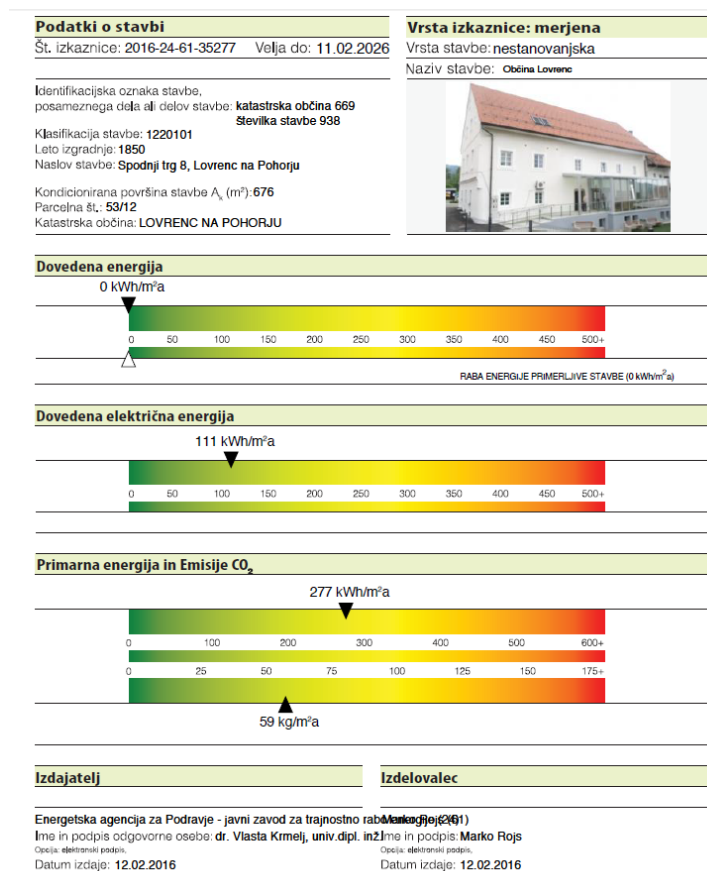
Podatki o stavbi
Št. izkaznice: 2016-24-61-35277 Velja do: 11.02.2026

Identifikacijska oznaka stavbe, posameznega dela ali delov stavbe: katastrska občina 669 številka stavbe 938
Klasifikacija stavbe: 1220101
Leto izgradnje: 1850
Naslov stavbe: Spodnji trg 8, Lovrenc na Pohorju

Kondicionirana površina stavbe $A_k$ ($m^2$): 676
Parcelna št.: 53/12
Katastrska občina: LOVRENC NA POHORJU

Vrsta izkaznice: merjena
Vrsta stavbe: nestanovanjska
Naziv stavbe: Občina Lovrenc

Dovedena energija
0 kWh/m²a
0 50 100 150 200 250 300 350 400 450 500+
RABA ENERGIJE PRIMERLJIVE STAVBE (0 kWh/m²a)

Dovedena električna energija
111 kWh/m²a
0 50 100 150 200 250 300 350 400 450 500+

Primarna energija in Emisije $CO_2$
277 kWh/m²a
0 100 200 300 400 500 600+
0 25 50 75 100 125 150 175+
59 kg/m²a

Izdajatelj
Energetska agencija za Podravje - javni zavod za trajnostno rab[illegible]
Ime in podpis odgovorne osebe: dr. Vlasta Krmelj, univ.dipl. in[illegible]
Opcija: elektronski podpis.
Datum izdaje: 12.02.2016

Izdelovalec
Marko Rojs (61)
Ime in podpis: Marko Rojs
Opcija: elektronski podpis.
Datum izdaje: 12.02.2016